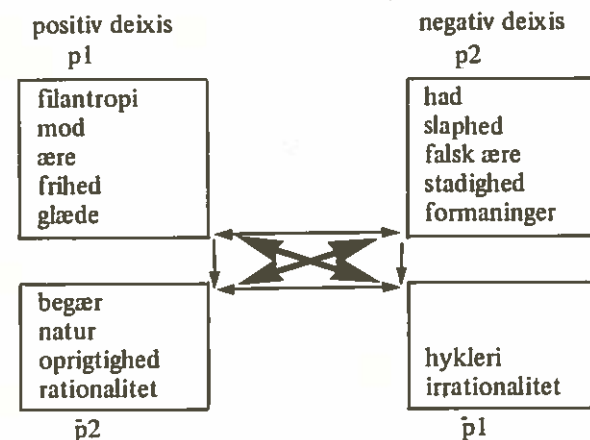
positiv deixis
p1

filantropi
mod
ære
frihed
glæde

begær
natur
oprigtighed
rationalitet

$\bar{p}2$

negativ deixis
p2

had
slaphed
falsk ære
stadighed
formaninger

hykleri
irrationalitet

$\bar{p}1$